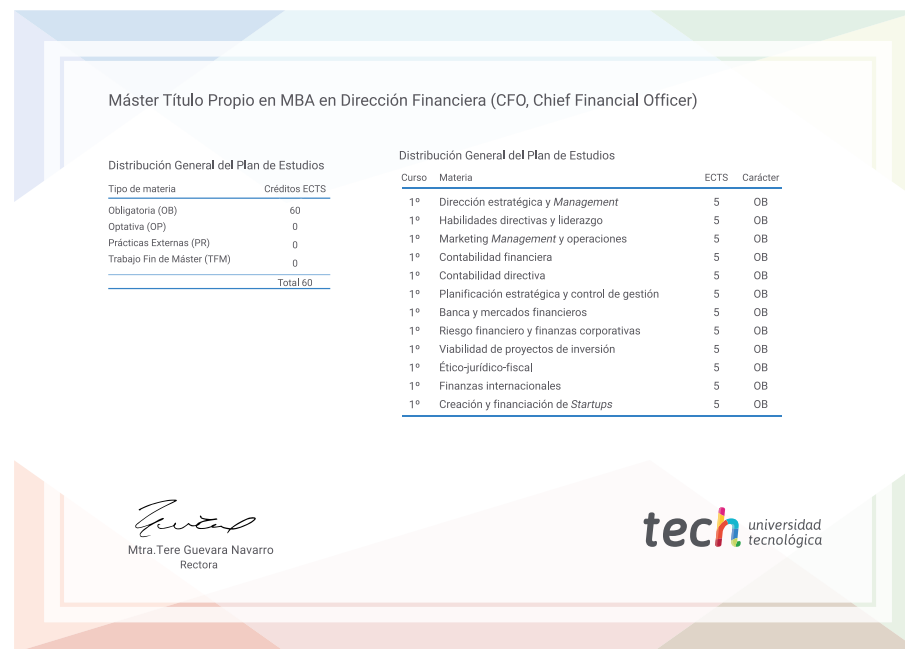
Máster Título Propio en MBA en Dirección Financiera (CFO, Chief Financial Officer)

Distribución General del Plan de Estudios

| Tipo de materia | Créditos ECTS |
|---|---|
| Obligatoria (OB) | 60 |
| Optativa (OP) | 0 |
| Prácticas Externas (PR) | 0 |
| Trabajo Fin de Máster (TFM) | 0 |
| | Total 60 |

Distribución General del Plan de Estudios

| Curso | Materia | ECTS | Carácter |
|---|---|---|---|
| 1º | Dirección estratégica y *Management* | 5 | OB |
| 1º | Habilidades directivas y liderazgo | 5 | OB |
| 1º | Marketing *Management* y operaciones | 5 | OB |
| 1º | Contabilidad financiera | 5 | OB |
| 1º | Contabilidad directiva | 5 | OB |
| 1º | Planificación estratégica y control de gestión | 5 | OB |
| 1º | Banca y mercados financieros | 5 | OB |
| 1º | Riesgo financiero y finanzas corporativas | 5 | OB |
| 1º | Viabilidad de proyectos de inversión | 5 | OB |
| 1º | Ético-jurídico-fiscal | 5 | OB |
| 1º | Finanzas internacionales | 5 | OB |
| 1º | Creación y financiación de *Startups* | 5 | OB |

Mtra.Tere Guevara Navarro
Rectora

tech universidad tecnológica